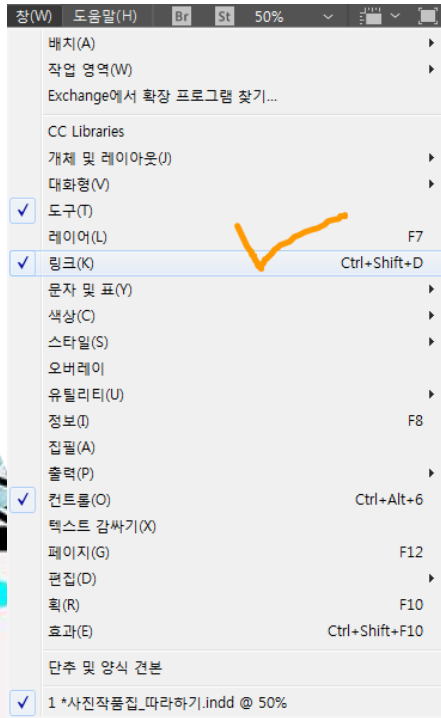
창(W) 도움말(H) Br St 50%

배치(A)
작업 영역(W)
Exchange에서 확장 프로그램 찾기...

CC Libraries
개체 및 레이아웃(J)
대화형(V)
✓ 도구(T)
레이어(L) F7
✓ 링크(K) Ctrl+Shift+D
문자 및 표(Y)
색상(C)
스타일(S)
오버레이
유틸리티(U)
정보(I) F8
집필(A)
출력(P)
✓ 컨트롤(O) Ctrl+Alt+6
텍스트 감싸기(X)
페이지(G) F12
편집(D)
획(R) F10
효과(E) Ctrl+Shift+F10

단추 및 양식 견본

✓ 1 *사진작품집_따라하기.indd @ 50%